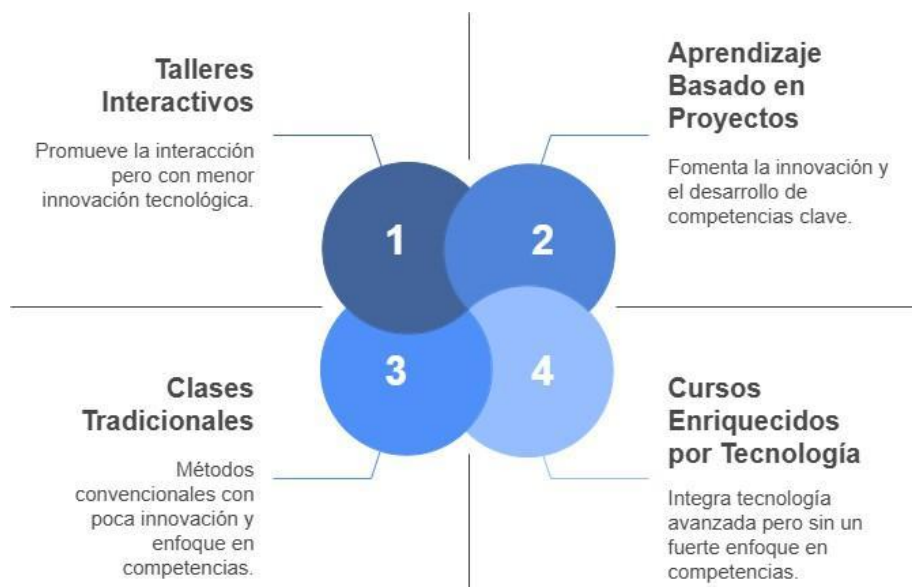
Talleres Interactivos

Promueve la interacción pero con menor innovación tecnológica.

Aprendizaje Basado en Proyectos

Fomenta la innovación y el desarrollo de competencias clave.

1

2

3

4

Clases Tradicionales

Métodos convencionales con poca innovación y enfoque en competencias.

Cursos Enriquecidos por Tecnología

Integra tecnología avanzada pero sin un fuerte enfoque en competencias.